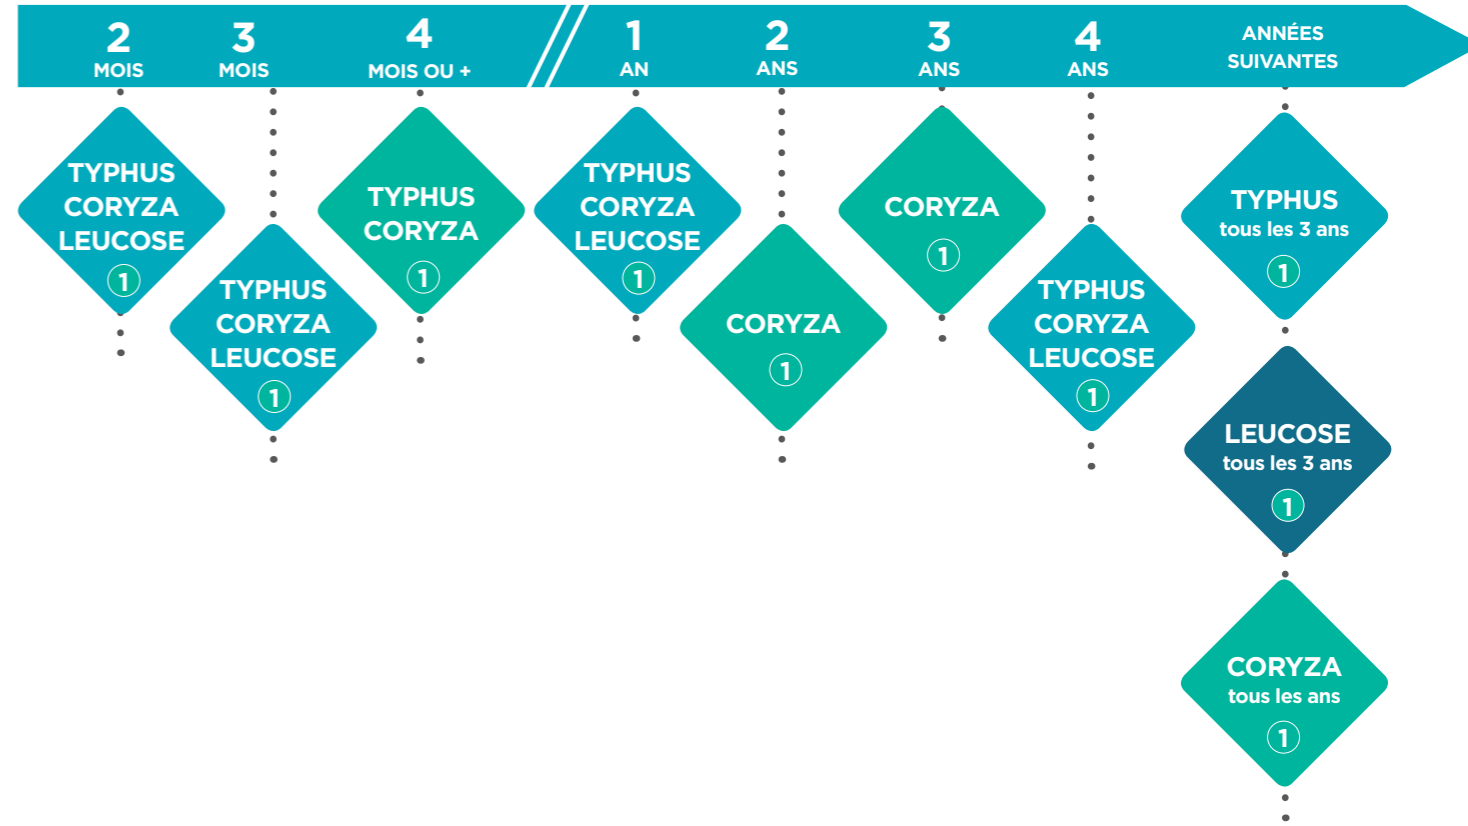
2 MOIS

3 MOIS

4 MOIS OU +

1 AN

2 ANS

3 ANS

4 ANS

ANNÉES SUIVANTES

TYPHUS
CORYZA
LEUCOSE
1

TYPHUS
CORYZA
LEUCOSE
1

TYPHUS
CORYZA
1

TYPHUS
CORYZA
LEUCOSE
1

CORYZA
1

CORYZA
1

TYPHUS
CORYZA
LEUCOSE
1

TYPHUS
tous les 3 ans
1

LEUCOSE
tous les 3 ans
1

CORYZA
tous les ans
1